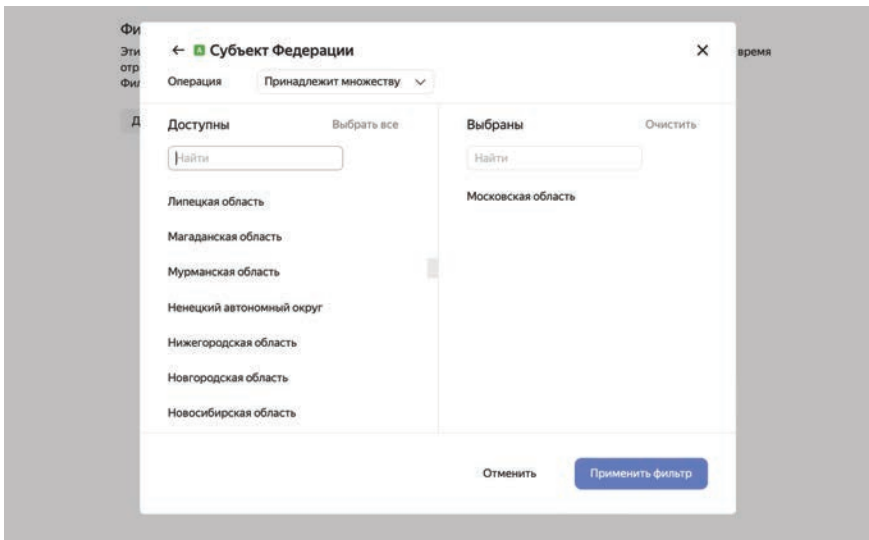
Фи
Эти
отр
Фи

Д

время

← Субъект Федерации ✕

Операция Принадлежит множеству

Доступны Выбрать все

Найти

Липецкая область

Магаданская область

Мурманская область

Ненецкий автономный округ

Нижегородская область

Новгородская область

Новосибирская область

Выбраны Очистить

Найти

Московская область

Отменить Применить фильтр